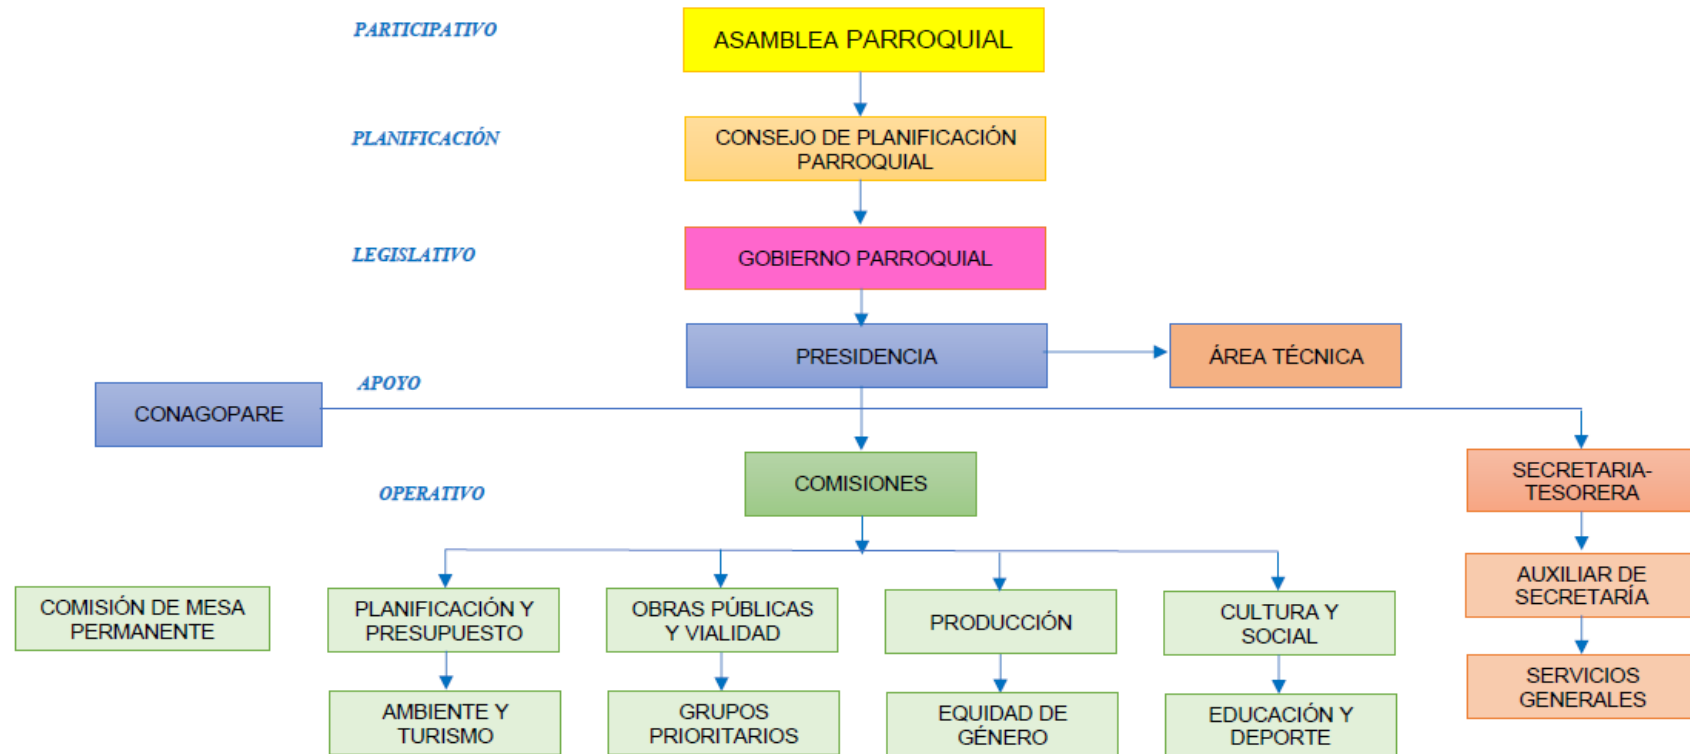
PARTICIPATIVO

ASAMBLEA PARROQUIAL

PLANIFICACIÓN

CONSEJO DE PLANIFICACIÓN PARROQUIAL

LEGISLATIVO

GOBIERNO PARROQUIAL

PRESIDENCIA

ÁREA TÉCNICA

APOYO

CONAGOPARE

OPERATIVO

COMISIONES

SECRETARIA-TESORERA

AUXILIAR DE SECRETARÍA

SERVICIOS GENERALES

COMISIÓN DE MESA PERMANENTE

PLANIFICACIÓN Y PRESUPUESTO

OBRAS PÚBLICAS Y VIALIDAD

PRODUCCIÓN

CULTURA Y SOCIAL

AMBIENTE Y TURISMO

GRUPOS PRIORITARIOS

EQUIDAD DE GÉNERO

EDUCACIÓN Y DEPORTE